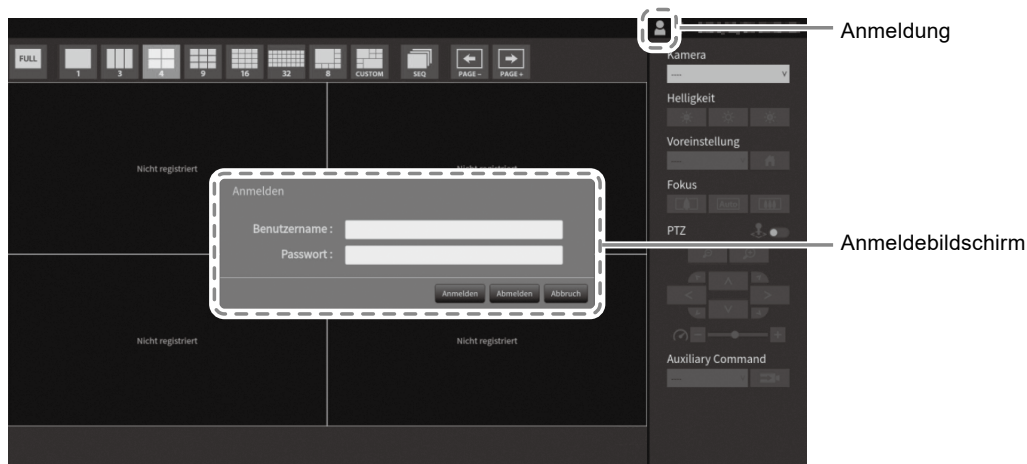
FULL 1 3 4 9 16 32 8 CUSTOM SEQ PAGE − PAGE +

Anmeldung

Kamera

---

Helligkeit

Voreinstellung

Fokus

Auto

PTZ

Auxiliary Command

Nicht registriert

Nicht registriert

Anmelden

Benutzername :

Passwort :

Anmelden Abmelden Abbruch

Anmeldebildschirm

Nicht registriert

Nicht registriert